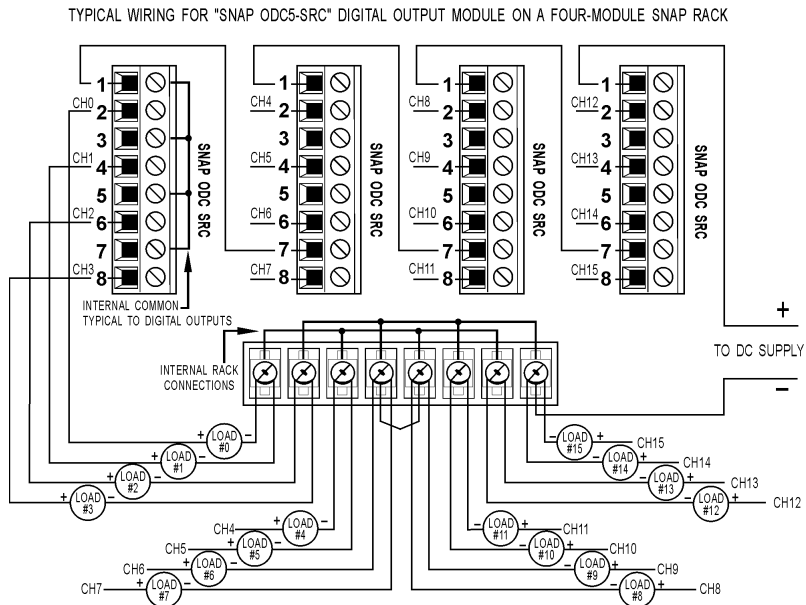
TYPICAL WIRING FOR "SNAP ODC5-SRC" DIGITAL OUTPUT MODULE ON A FOUR-MODULE SNAP RACK

CH0
CH1
CH2
CH3
1
2
3
4
5
6
7
8
SNAP ODC SRC

CH4
CH5
CH6
CH7
1
2
3
4
5
6
7
8
SNAP ODC SRC

CH8
CH9
CH10
CH11
1
2
3
4
5
6
7
8
SNAP ODC SRC

CH12
CH13
CH14
CH15
1
2
3
4
5
6
7
8
SNAP ODC SRC

INTERNAL COMMON TYPICAL TO DIGITAL OUTPUTS

INTERNAL RACK CONNECTIONS

+
TO DC SUPPLY
−

+ LOAD #0 −
+ LOAD #1 −
+ LOAD #2 −
+ LOAD #3 −
CH4 + LOAD #4 −
CH5 + LOAD #5 −
CH6 + LOAD #6 −
CH7 + LOAD #7 −
− LOAD #15 + CH15
− LOAD #14 + CH14
− LOAD #13 + CH13
− LOAD #12 + CH12
− LOAD #11 + CH11
− LOAD #10 + CH10
− LOAD #9 + CH9
− LOAD #8 + CH8